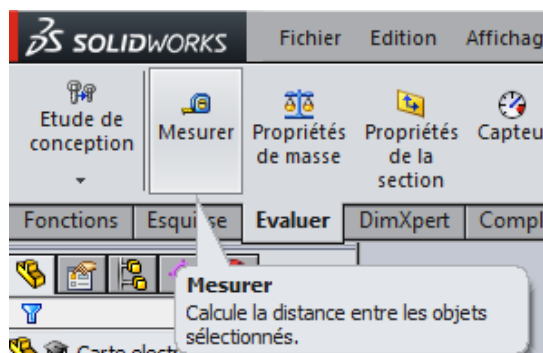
SOLIDWORKS Fichier Edition Affichag

Etude de conception

Mesurer

Propriétés de masse

Propriétés de la section

Capteu

Fonctions Esquisse Evaluer DimXpert Compl

Mesurer
Calcule la distance entre les objets sélectionnés.

Carte électr